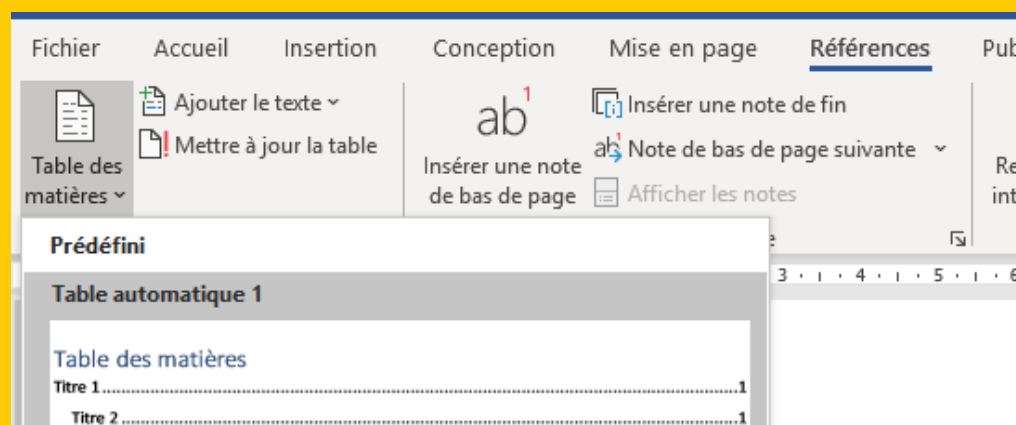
Fichier Accueil Insertion Conception Mise en page Références Pub

Table des matières

Ajouter le texte

Mettre à jour la table

$ab^1$

Insérer une note de bas de page

Insérer une note de fin

Note de bas de page suivante

Afficher les notes

Re int

Prédéfini

Table automatique 1

Table des matières

Titre 1............................................................................1

Titre 2............................................................................1

3 · 4 · 5 · 6